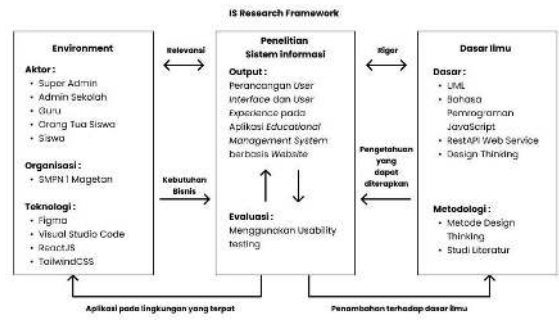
IS Research Framework

Environment

Aktor :
- Super Admin
- Admin Sekolah
- Guru
- Orang Tua Siswa
- Siswa

Organisasi :
- SMPN 1 Magetan

Teknologi :
- Figma
- Visual Studio Code
- ReactJS
- TailwindCSS

Relevansi

Kebutuhan Bisnis

Penelitian Sistem Informasi

Output :
Perancangan User Interface dan User Experience pada Aplikasi Educational Management System berbasis Website

Evaluasi :
Menggunakan Usability testing

Rigor

Pengetahuan yang dapat diterapkan

Dasar Ilmu

Dasar :
- UML
- Bahasa Pemrograman JavaScript
- RestAPI Web Service
- Design Thinking

Metodologi :
- Metode Design Thinking
- Studi Literatur

Aplikasi pada lingkungan yang tepat

Penambahan terhadap dasar ilmu